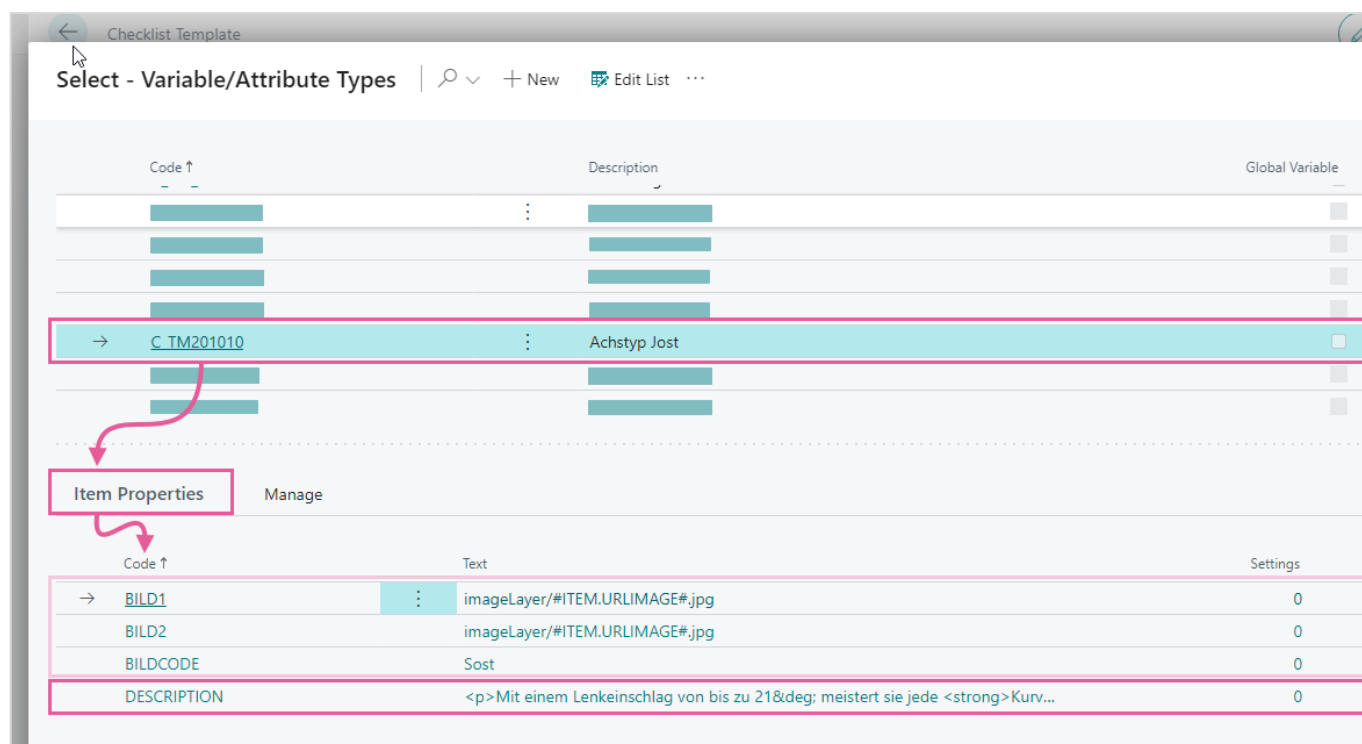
Checklist Template

Select - Variable/Attribute Types

New

Edit List

| Code ↑ | Description | Global Variable |
|---|---|---|
| C_TM201010 | Achstyp Jost | |

Item Properties

Manage

| Code ↑ | Text | Settings |
|---|---|---|
| BILD1 | imageLayer/#ITEM.URLIMAGE#.jpg | 0 |
| BILD2 | imageLayer/#ITEM.URLIMAGE#.jpg | 0 |
| BILDCODE | Sost | 0 |
| DESCRIPTION | <p>Mit einem Lenkeinschlag von bis zu 21&deg; meistert sie jede <strong>Kurv... | 0 |